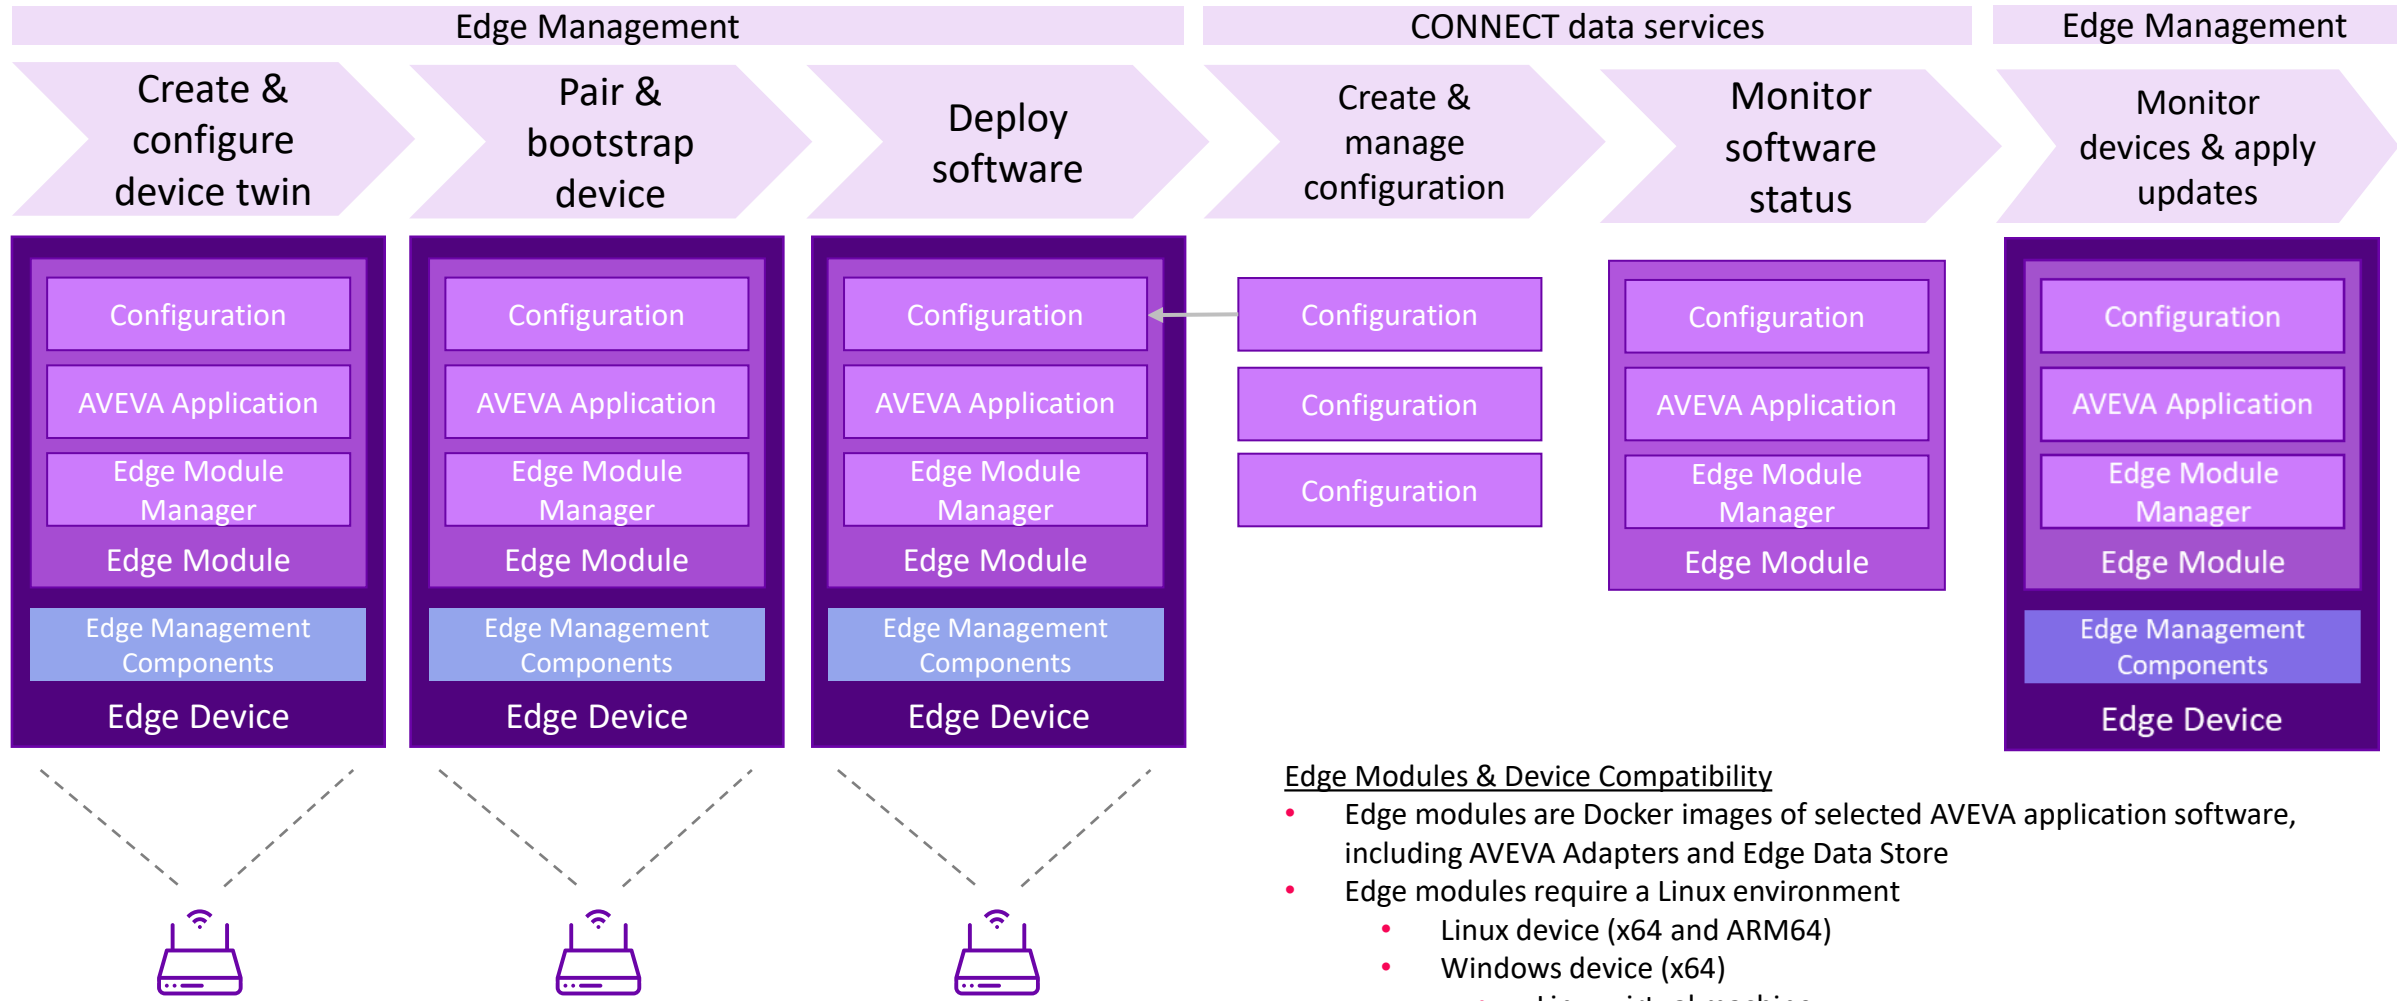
Edge Management

CONNECT data services

Edge Management

Create & configure device twin

Pair & bootstrap device

Deploy software

Create & manage configuration

Monitor software status

Monitor devices & apply updates

Configuration
AVEVA Application
Edge Module Manager
Edge Module
Edge Management Components
Edge Device

Configuration
AVEVA Application
Edge Module Manager
Edge Module
Edge Management Components
Edge Device

Configuration
AVEVA Application
Edge Module Manager
Edge Module
Edge Management Components
Edge Device

Configuration
Configuration
Configuration

Configuration
AVEVA Application
Edge Module Manager
Edge Module

Configuration
AVEVA Application
Edge Module Manager
Edge Module
Edge Management Components
Edge Device

Edge Modules & Device Compatibility
- Edge modules are Docker images of selected AVEVA application software, including AVEVA Adapters and Edge Data Store
- Edge modules require a Linux environment
 - Linux device (x64 and ARM64)
 - Windows device (x64)
 - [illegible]